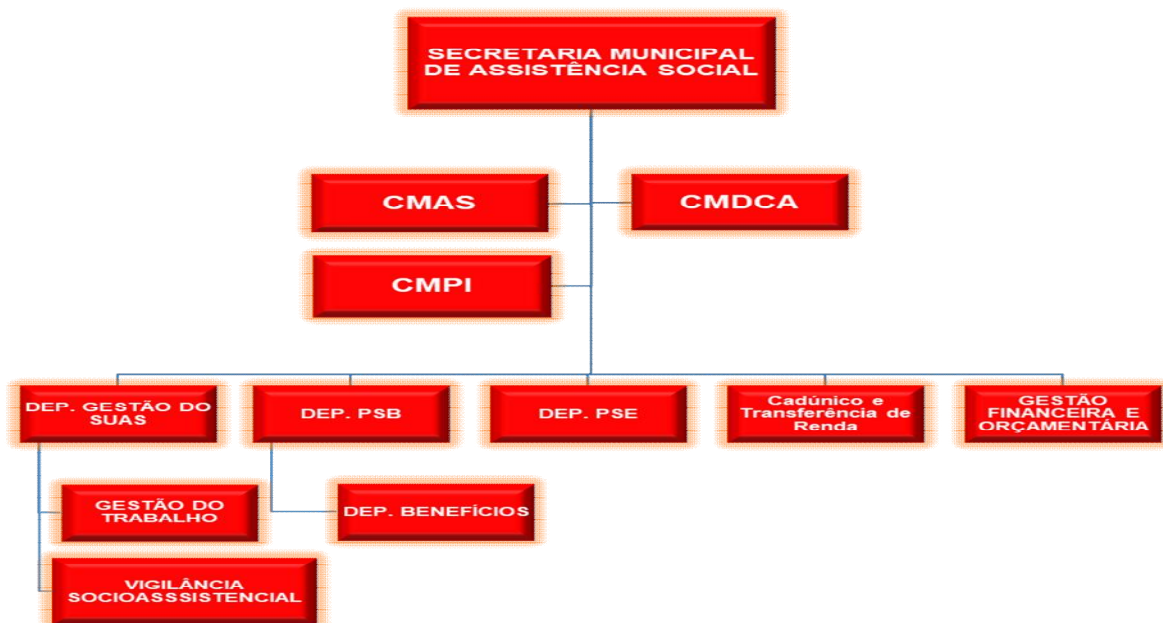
SECRETARIA MUNICIPAL DE ASSISTÊNCIA SOCIAL

CMAS

CMDCA

CMPI

DEP. GESTÃO DO SUAS

DEP. PSB

DEP. PSE

Cadúnico e Transferência de Renda

GESTÃO FINANCEIRA E ORÇAMENTÁRIA

GESTÃO DO TRABALHO

DEP. BENEFÍCIOS

VIGILÂNCIA SOCIOASSSISTENCIAL